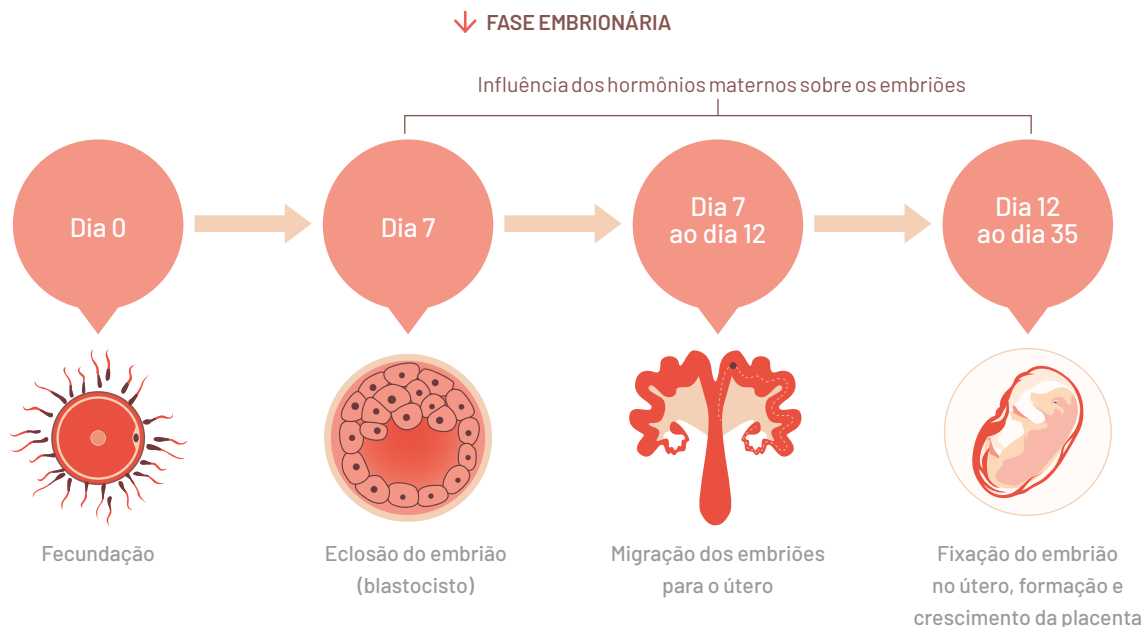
FASE EMBRIONÁRIA

Influência dos hormônios maternos sobre os embriões

Dia 0

Dia 7

Dia 7 ao dia 12

Dia 12 ao dia 35

Fecundação

Eclosão do embrião (blastocisto)

Migração dos embriões para o útero

Fixação do embrião no útero, formação e crescimento da placenta